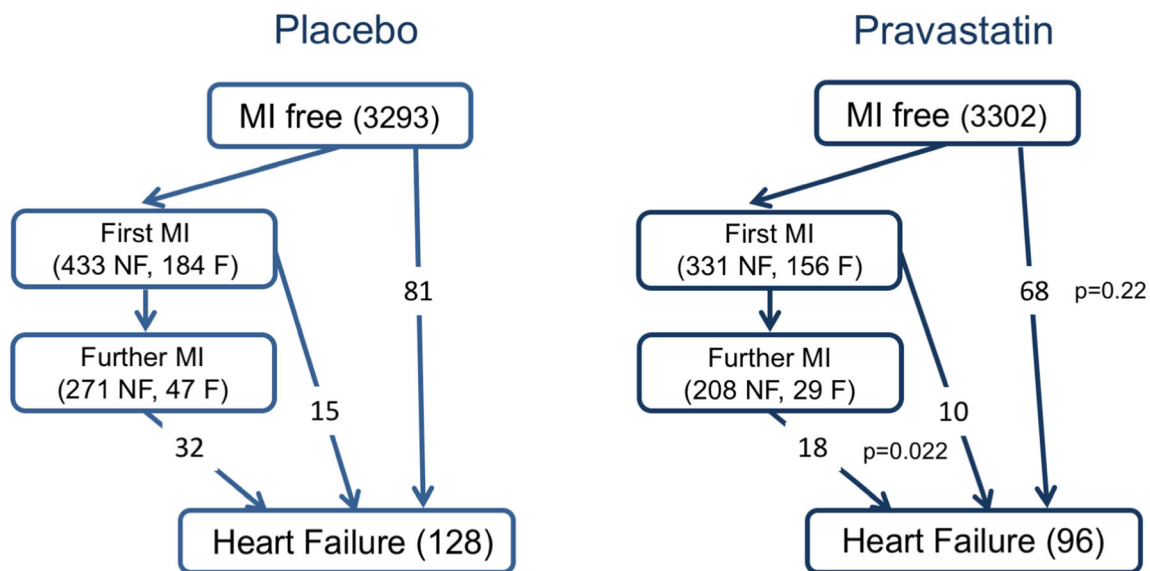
Placebo

MI free (3293)

First MI
(433 NF, 184 F)

81

Further MI
(271 NF, 47 F)

15

32

Heart Failure (128)

Pravastatin

MI free (3302)

First MI
(331 NF, 156 F)

68

p=0.22

Further MI
(208 NF, 29 F)

10

18

p=0.022

Heart Failure (96)